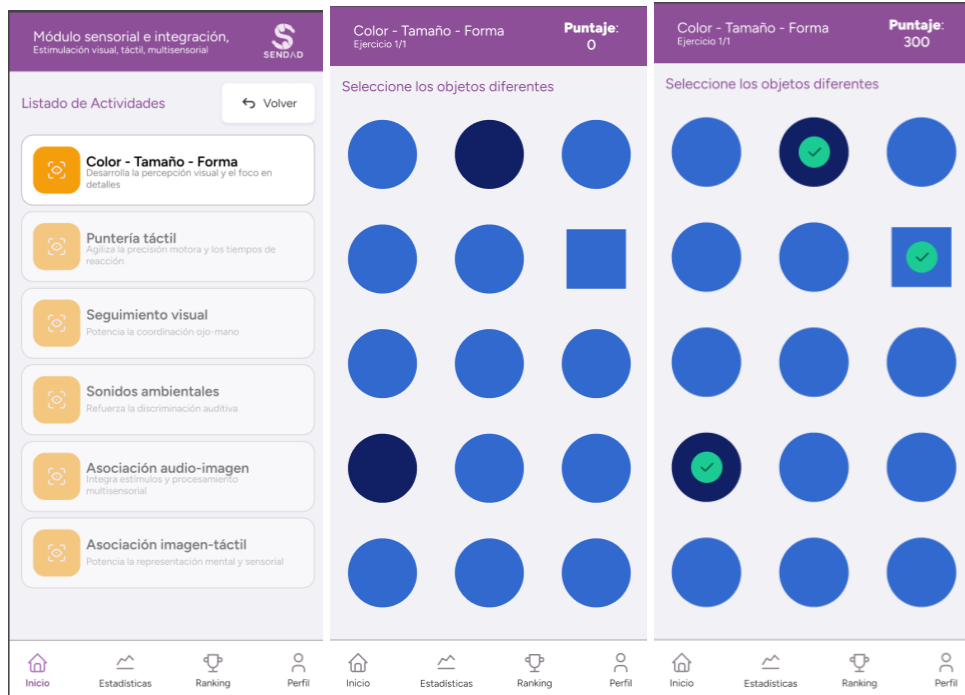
Módulo sensorial e integración,
Estimulación visual, táctil, multisensorial

SENDAD

Listado de Actividades

Volver

Color - Tamaño - Forma
Desarrolla la percepción visual y el foco en detalles

Puntería táctil
Agiliza la precisión motora y los tiempos de reacción

Seguimiento visual
Potencia la coordinación ojo-mano

Sonidos ambientales
Refuerza la discriminación auditiva

Asociación audio-imagen
Integra estímulos y procesamiento multisensorial

Asociación imagen-táctil
Potencia la representación mental y sensorial

Inicio Estadísticas Ranking Perfil

Color - Tamaño - Forma
Ejercicio 1/1

Puntaje:
0

Seleccione los objetos diferentes

Inicio Estadísticas Ranking Perfil

Color - Tamaño - Forma
Ejercicio 1/1

Puntaje:
300

Seleccione los objetos diferentes

Inicio Estadísticas Ranking Perfil